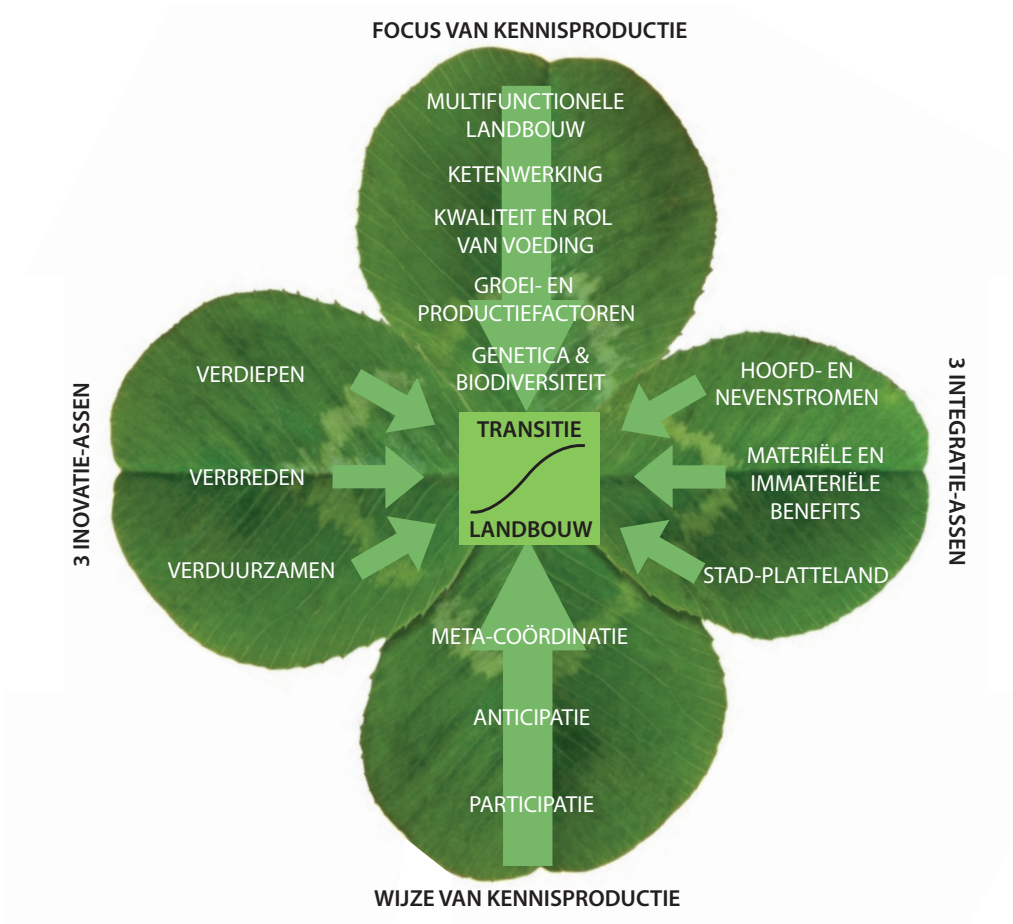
FOCUS VAN KENNISPRODUCTIE

MULTIFUNCTIONELE LANDBOUW

KETENWERKING

KWALITEIT EN ROL VAN VOEDING

GROEI- EN PRODUCTIEFACTOREN

GENETICA & BIODIVERSITEIT

3 INOVATIE-ASSEN

VERDIEPEN

VERBREDEN

VERDUURZAMEN

TRANSITIE

LANDBOUW

3 INTEGRATIE-ASSEN

HOOFD- EN NEVENSTROMEN

MATERIËLE EN IMMATERIËLE BENEFITS

STAD-PLATTELAND

META-COÖRDINATIE

ANTICIPATIE

PARTICIPATIE

WIJZE VAN KENNISPRODUCTIE